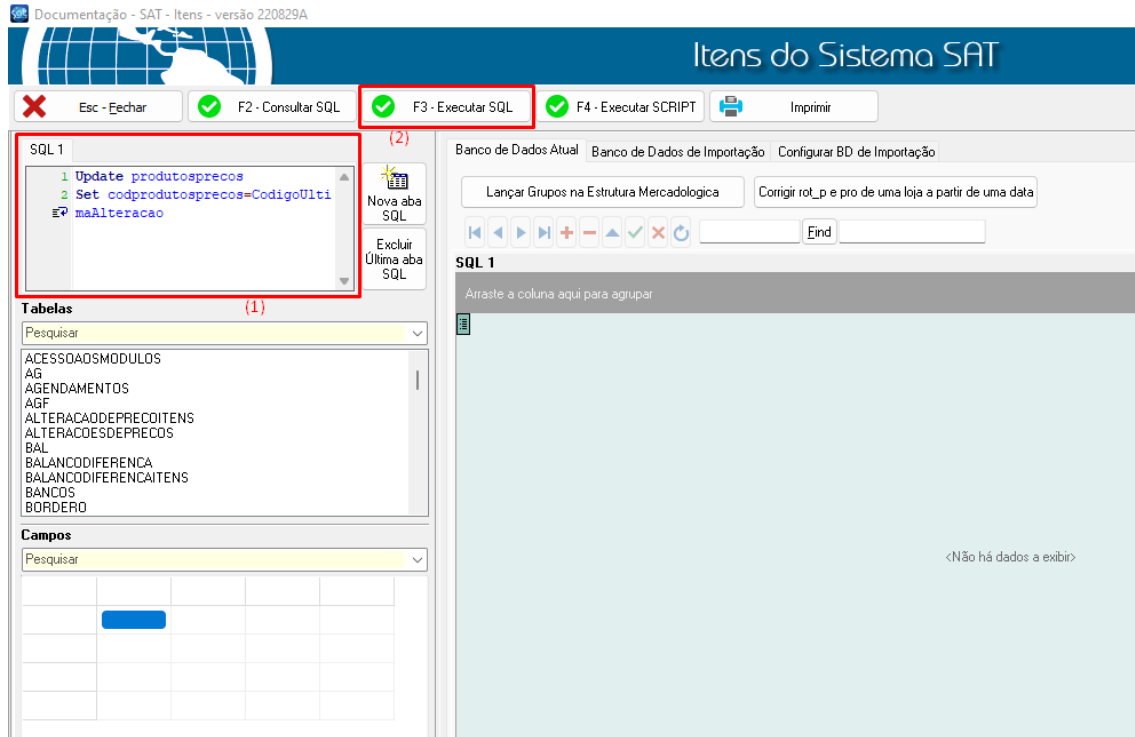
Documentação - SAT - Itens - versão 220829A

Itens do Sistema SAT

Esc - Fechar
F2 - Consultar SQL
F3 - Executar SQL
F4 - Executar SCRIPT
Imprimir

(2)

SQL 1

1 Update produtosprecos
2 Set codprodutosprecos=CodigoUltimaAlteracao

Nova aba SQL

Excluir Última aba SQL

(1)

Tabelas

Pesquisar

ACESSOAOSMODULOS
AG
AGENDAMENTOS
AGF
ALTERACAODEPRECOITENS
ALTERACOESDEPRECOS
BAL
BALANCODIFERENCA
BALANCODIFERENCAITENS
BANCOS
BORDERO

Campos

Pesquisar

Banco de Dados Atual | Banco de Dados de Importação | Configurar BD de Importação

Lançar Grupos na Estrutura Mercadologica
Corrigir rot_p e pro de uma loja a partir de uma data

Find

SQL 1

Arraste a coluna aqui para agrupar

<Não há dados a exibir>